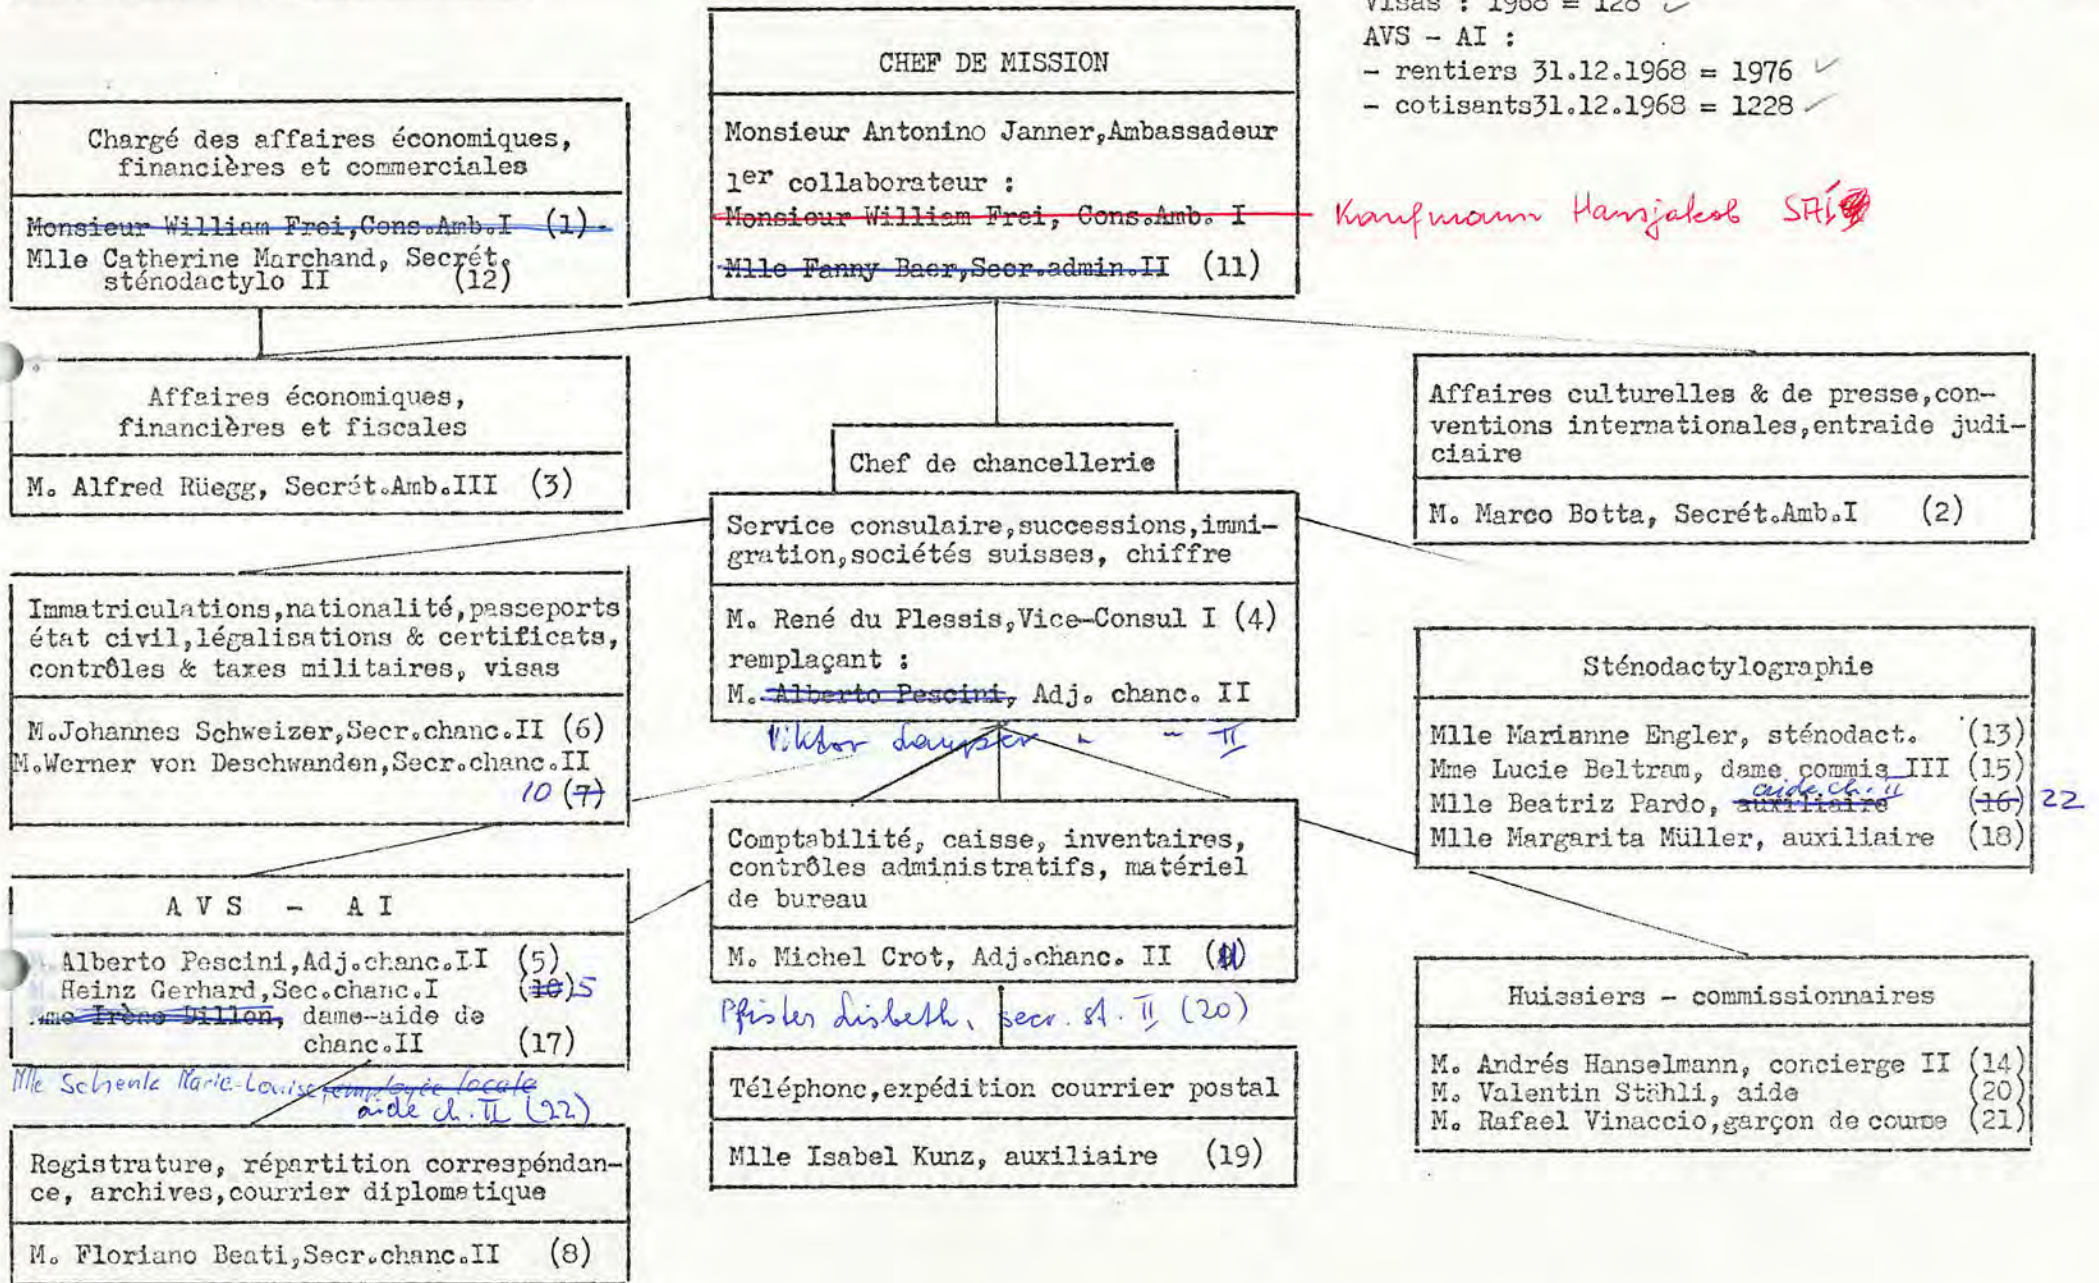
Visas : 1968 = 128
AVS - AI :
- rentiers 31.12.1968 = 1976
- cotisants31.12.1968 = 1228

CHEF DE MISSION

Monsieur Antonino Janner,Ambassadeur
1er collaborateur :
Monsieur William Frei, Cons.Amb. I
Kaufmann Hansjakob SAI
Mlle Fanny Baer,Secr.admin.II (11)

Chargé des affaires économiques, financières et commerciales

Monsieur William Frei,Cons.Amb.I (1)
Mlle Catherine Marchand, Secrét. sténodactylo II (12)

Affaires économiques, financières et fiscales

M. Alfred Rüegg, Secrét.Amb.III (3)

Affaires culturelles & de presse,conventions internationales,entraide judiciaire

M. Marco Botta, Secrét.Amb.I (2)

Chef de chancellerie

Service consulaire,successions,immigration,sociétés suisses, chiffre

M. René du Plessis,Vice-Consul I (4)
remplaçant :
M. Alberto Pescini, Adj. chanc. II
Viktor Lampster " " II

Immatriculations,nationalité,passeports état civil,légalisations & certificats, contrôles & taxes militaires, visas

M.Johannes Schweizer,Secr.chanc.II (6)
M.Werner von Deschwanden,Secr.chanc.II 10 (7)

Sténodactylographie

Mlle Marianne Engler, sténodact. (13)
Mme Lucie Beltram, dame commis III (15)
Mlle Beatriz Pardo, auxiliaire aide ch. II (16) 22
Mlle Margarita Müller, auxiliaire (18)

Comptabilité, caisse, inventaires, contrôles administratifs, matériel de bureau

M. Michel Crot, Adj.chanc. II (9)
Pfister Lisbeth, secr. st. II (20)

A V S - A I

M. Alberto Pescini,Adj.chanc.II (5)
M. Heinz Gerhard,Sec.chanc.I (10) 5
Mme Irène Dillon, dame-aide de chanc.II (17)
Mlle Schenk Marie-Louise employée locale aide ch. II (22)

Huissiers - commissionnaires

M. Andrés Hanselmann, concierge II (14)
M. Valentin Stähli, aide (20)
M. Rafael Vinaccio,garçon de course (21)

Téléphone,expédition courrier postal

Mlle Isabel Kunz, auxiliaire (19)

Registrature, répartition correspéndance, archives,courrier diplomatique

M. Floriano Beati,Secr.chanc.II (8)